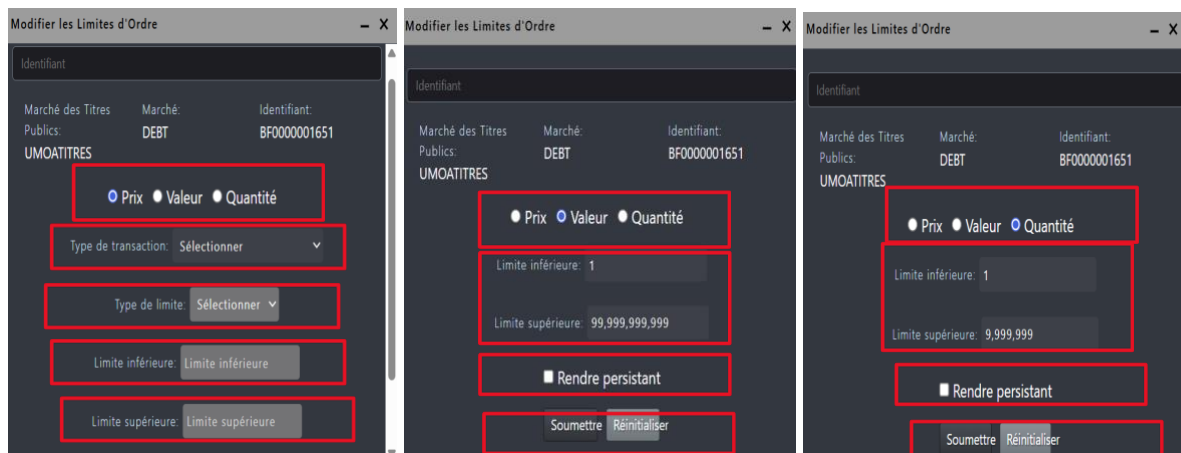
Modifier les Limites d'Ordre – X

Identifiant

Marché des Titres Publics: UMOATITRES
Marché: DEBT
Identifiant: BF0000001651

Prix Valeur Quantité

Type de transaction: Sélectionner

Type de limite: Sélectionner

Limite inférieure: Limite inférieure

Limite supérieure: Limite supérieure

Modifier les Limites d'Ordre – X

Identifiant

Marché des Titres Publics: UMOATITRES
Marché: DEBT
Identifiant: BF0000001651

Prix Valeur Quantité

Limite inférieure: 1

Limite supérieure: 99,999,999,999

Rendre persistant

Soumettre Réinitialiser

Modifier les Limites d'Ordre – X

Identifiant

Marché des Titres Publics: UMOATITRES
Marché: DEBT
Identifiant: BF0000001651

Prix Valeur Quantité

Limite inférieure: 1

Limite supérieure: 9,999,999

Rendre persistant

Soumettre Réinitialiser